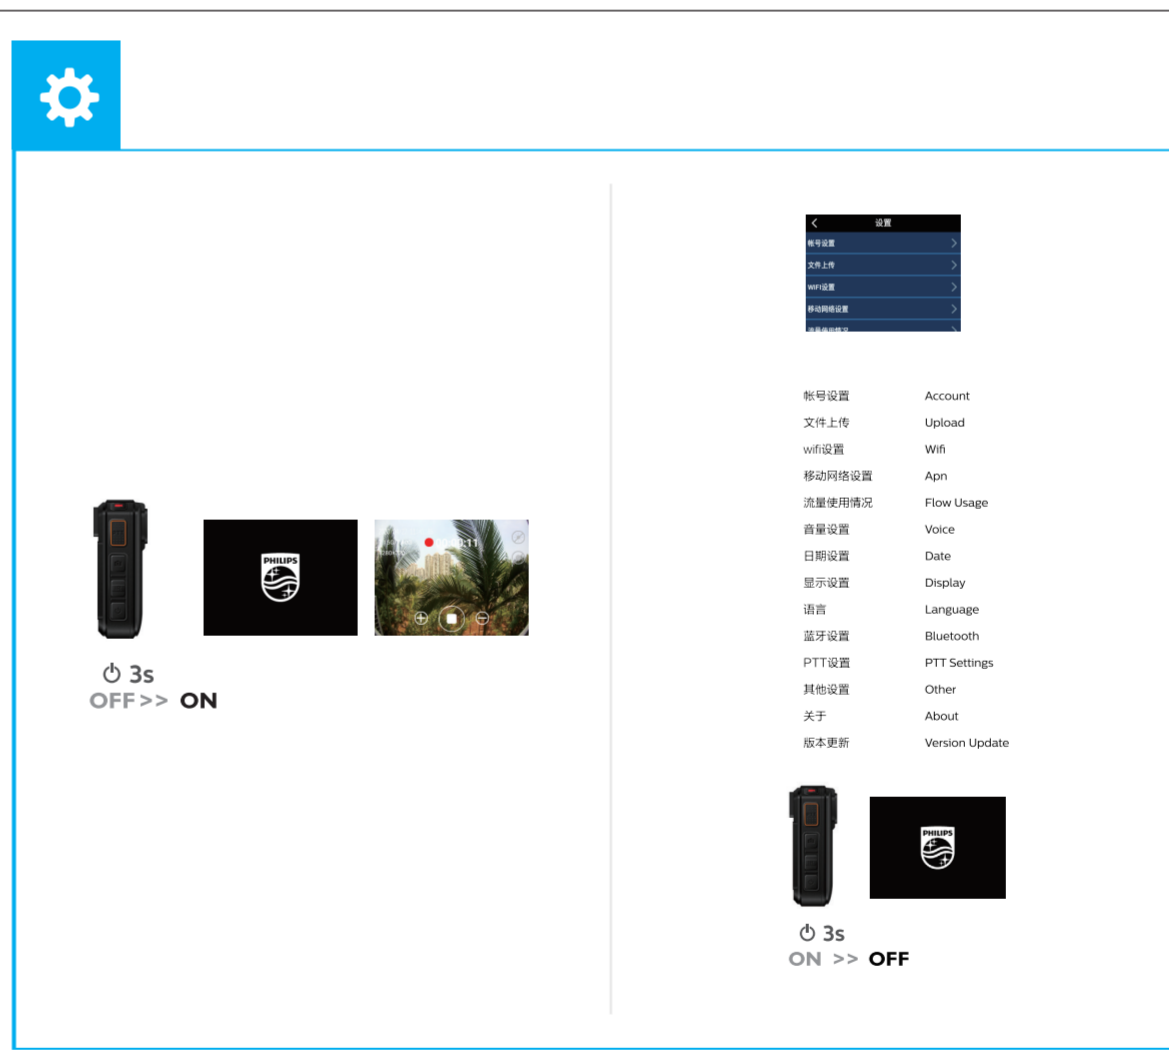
PHILIPS

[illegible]0:11

⏻ 3s
OFF >> ON

设置
帐号设置
文件上传
WIFI设置
移动网络设置
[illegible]

| 帐号设置 | Account |
|---|---|
| 文件上传 | Upload |
| wifi设置 | Wifi |
| 移动网络设置 | Apn |
| 流量使用情况 | Flow Usage |
| 音量设置 | Voice |
| 日期设置 | Date |
| 显示设置 | Display |
| 语言 | Language |
| 蓝牙设置 | Bluetooth |
| PTT设置 | PTT Settings |
| 其他设置 | Other |
| 关于 | About |
| 版本更新 | Version Update |

PHILIPS

⏻ 3s
ON >> OFF